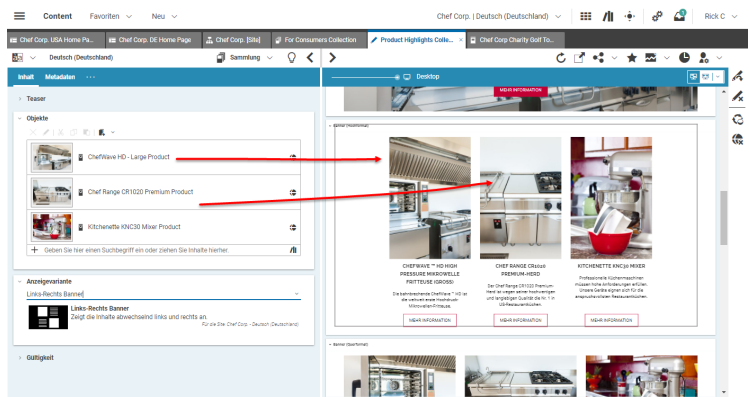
Content Favoriten Neu Chef Corp. | Deutsch (Deutschland) Rick C

Chef Corp. USA Home Pa... Chef Corp. DE Home Page Chef Corp. [Site] For Consumers Collection Product Highlights Colle... Chef Corp. Charity Golf To...

Deutsch (Deutschland) Sammlung

Inhalt Metadaten ···

Teaser

Objekte

ChefWave HD - Large Product

Chef Range CR1020 Premium Product

Kitchenette KNC30 Mixer Product

Geben Sie hier einen Suchbegriff ein oder ziehen Sie Inhalte hierher.

Anzeigevariante

Links-Rechts Banner

Links-Rechts Banner
Zeigt die Inhalte abwechselnd links und rechts an.
Für die Site: Chef Corp. - Deutsch (Deutschland)

Gültigkeit

Desktop

MEHR INFORMATION

Banner (Hochformat)

CHEFWAVE ™ HD HIGH PRESSURE MIKROWELLE FRITTEUSE (GROSS)

Die bahnbrechende ChefWave ™ HD ist die weltweit erste Hochdruck-Mikrowellen-Fritteuse.

MEHR INFORMATION

CHEF RANGE CR1020 PREMIUM-HERD

Der Chef Range CR1020 Premium-Herd ist wegen seiner hochwertigen und langlebigen Qualität die Nr. 1 in US-Restaurantküchen.

MEHR INFORMATION

KITCHENETTE KNC30 MIXER

Professionelle Küchenmaschinen müssen hohe Anforderungen erfüllen. Unsere Geräte eignen sich für die anspruchsvollsten Restaurantküchen.

MEHR INFORMATION

Banner (Querformat)